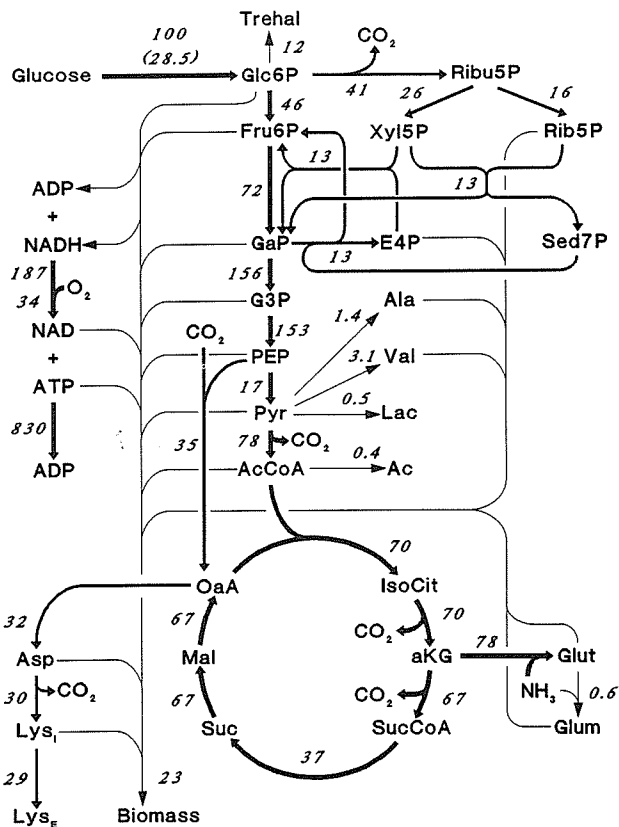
Trehal
12
100
(28.5)
CO$_2$
Glucose
Glc6P
Ribu5P
41
26
16
46
Fru6P
Xyl5P
Rib5P
ADP
13
+
13
72
NADH
GaP
E4P
Sed7P
13
187
O$_2$
34
156
G3P
NAD
Ala
1.4
153
+
CO$_2$
PEP
3.1
Val
ATP
17
0.5
830
Pyr
Lac
78
CO$_2$
ADP
35
0.4
AcCoA
Ac
70
OaA
IsoCit
32
67
70
CO$_2$
Asp
Mal
aKG
78
Glut
CO$_2$
NH$_3$
30
CO$_2$
67
67
0.6
Lys$_I$
Suc
SucCoA
Glum
37
29
23
Lys$_E$
Biomass